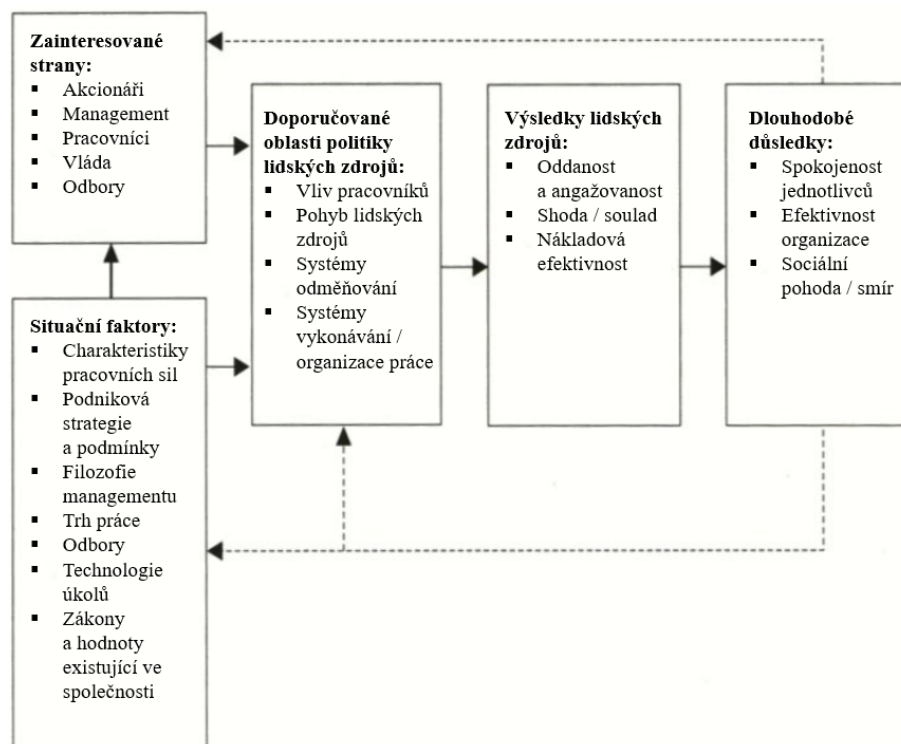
**Zainteresované strany:**
- Akcionáři
- Management
- Pracovníci
- Vláda
- Odbory

**Situační faktory:**
- Charakteristiky pracovních sil
- Podniková strategie a podmínky
- Filozofie managementu
- Trh práce
- Odbory
- Technologie úkolů
- Zákony a hodnoty existující ve společnosti

**Doporučované oblasti politiky lidských zdrojů:**
- Vliv pracovníků
- Pohyb lidských zdrojů
- Systémy odměňování
- Systémy vykonávání / organizace práce

**Výsledky lidských zdrojů:**
- Oddanost a angažovanost
- Shoda / soulad
- Nákladová efektivnost

**Dlouhodobé důsledky:**
- Spokojenost jednotlivců
- Efektivnost organizace
- Sociální pohoda / smír